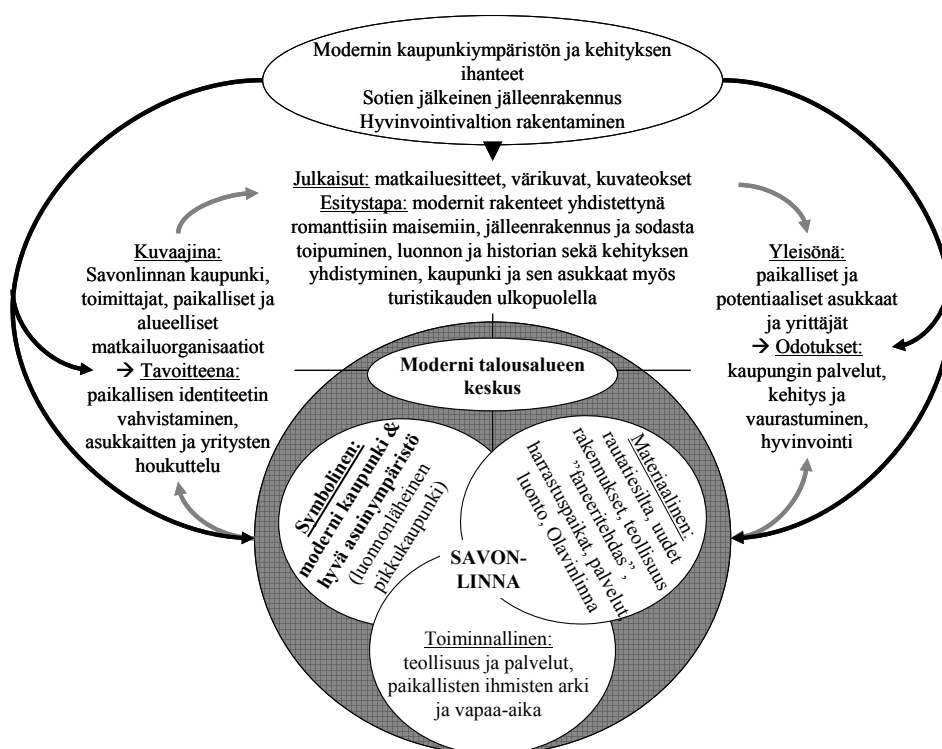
Modernin kaupunkiympäristön ja kehityksen ihanteet
Sotien jälkeinen jälleenrakennus
Hyvinvointivaltion rakentaminen

Julkaisut: matkailuesitteet, värikuvat, kuvateokset
Esitystapa: modernit rakenteet yhdistettynä romanttisiin maisemiin, jälleenrakennus ja sodasta toipuminen, luonnon ja historian sekä kehityksen yhdistyminen, kaupunki ja sen asukkaat myös turistikauden ulkopuolella

Kuvaajina:
Savonlinnan kaupunki, toimittajat, paikalliset ja alueelliset matkailuorganisaatiot
→ Tavoitteena:
paikallisen identiteetin vahvistaminen, asukkaitten ja yritysten houkuttelu

Yleisönä:
paikalliset ja potentiaaliset asukkaat ja yrittäjät
→ Odotukset:
kaupungin palvelut, kehitys ja vaurastuminen, hyvinvointi

Moderni talousalueen keskus

Symbolinen: moderni kaupunki & hyvä asuinympäristö (luonnonläheinen pikkukaupunki)

Materiaalinen: rautatiesilta, uudet rakennukset, teollisuus "faneeritehdas", harrastuspaikat, palvelut, luonto, Olavinlinna

SAVON-LINNA

Toiminnallinen:
teollisuus ja palvelut, paikallisten ihmisten arki ja vapaa-aika